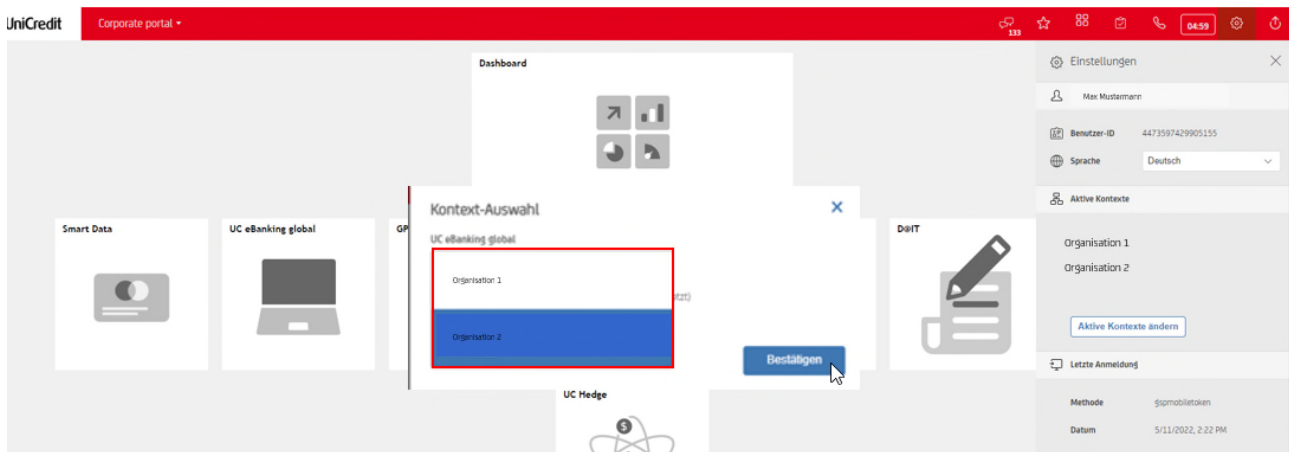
UniCredit
Corporate portal ▾
133
04:59

Dashboard

Smart Data
UC eBanking global
GP
D@IT

Kontext-Auswahl
UC eBanking global
Organisation 1
Organisation 2
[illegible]tzt)
Bestätigen

UC Hedge

Einstellungen
Max Mustermann
Benutzer-ID 4473597429905155
Sprache Deutsch
Aktive Kontexte
Organisation 1
Organisation 2
Aktive Kontexte ändern
Letzte Anmeldung
Methode sgspmobiletoken
Datum 5/11/2022, 2:22 PM